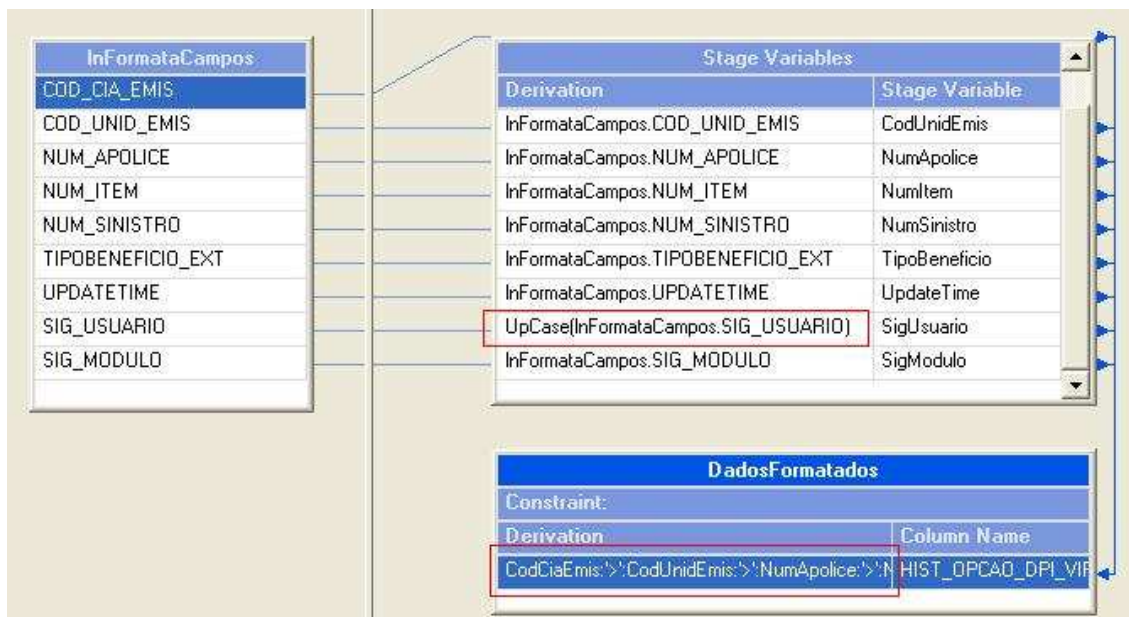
| InFormataCampos |
|---|
| COD_CIA_EMIS |
| COD_UNID_EMIS |
| NUM_APOLICE |
| NUM_ITEM |
| NUM_SINISTRO |
| TIPOBENEFICIO_EXT |
| UPDATETIME |
| SIG_USUARIO |
| SIG_MODULO |

Stage Variables

| Derivation | Stage Variable |
|---|---|
| InFormataCampos.COD_UNID_EMIS | CodUnidEmis |
| InFormataCampos.NUM_APOLICE | NumApolice |
| InFormataCampos.NUM_ITEM | NumItem |
| InFormataCampos.NUM_SINISTRO | NumSinistro |
| InFormataCampos.TIPOBENEFICIO_EXT | TipoBeneficio |
| InFormataCampos.UPDATETIME | UpdateTime |
| UpCase(InFormataCampos.SIG_USUARIO) | SigUsuario |
| InFormataCampos.SIG_MODULO | SigModulo |

DadosFormatados

Constraint:

| Derivation | Column Name |
|---|---|
| CodCiaEmis:'>':CodUnidEmis:'>':NumApolice:'>':N | HIST_OPCAO_DPI_VIF |